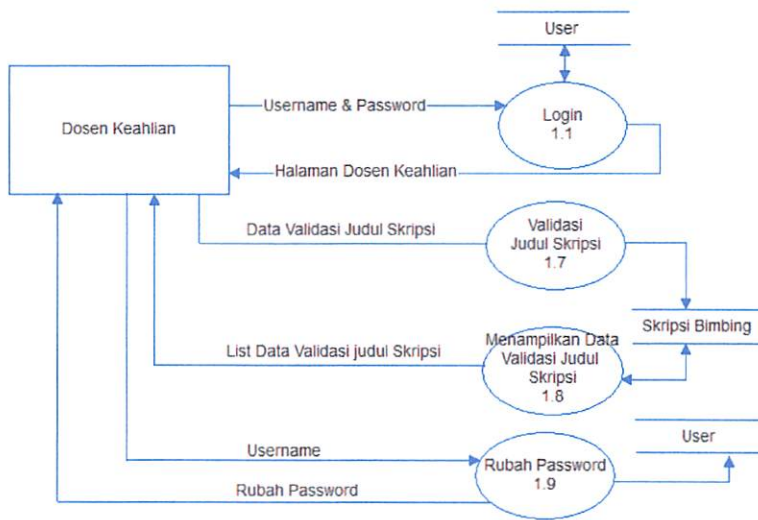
User

Dosen Keahlian

Username & Password

Login
1.1

Halaman Dosen Keahlian

Data Validasi Judul Skripsi

Validasi
Judul Skripsi
1.7

Skripsi Bimbing

List Data Validasi judul Skripsi

Menampilkan Data
Validasi Judul
Skripsi
1.8

Username

Rubah Password
1.9

User

Rubah Password